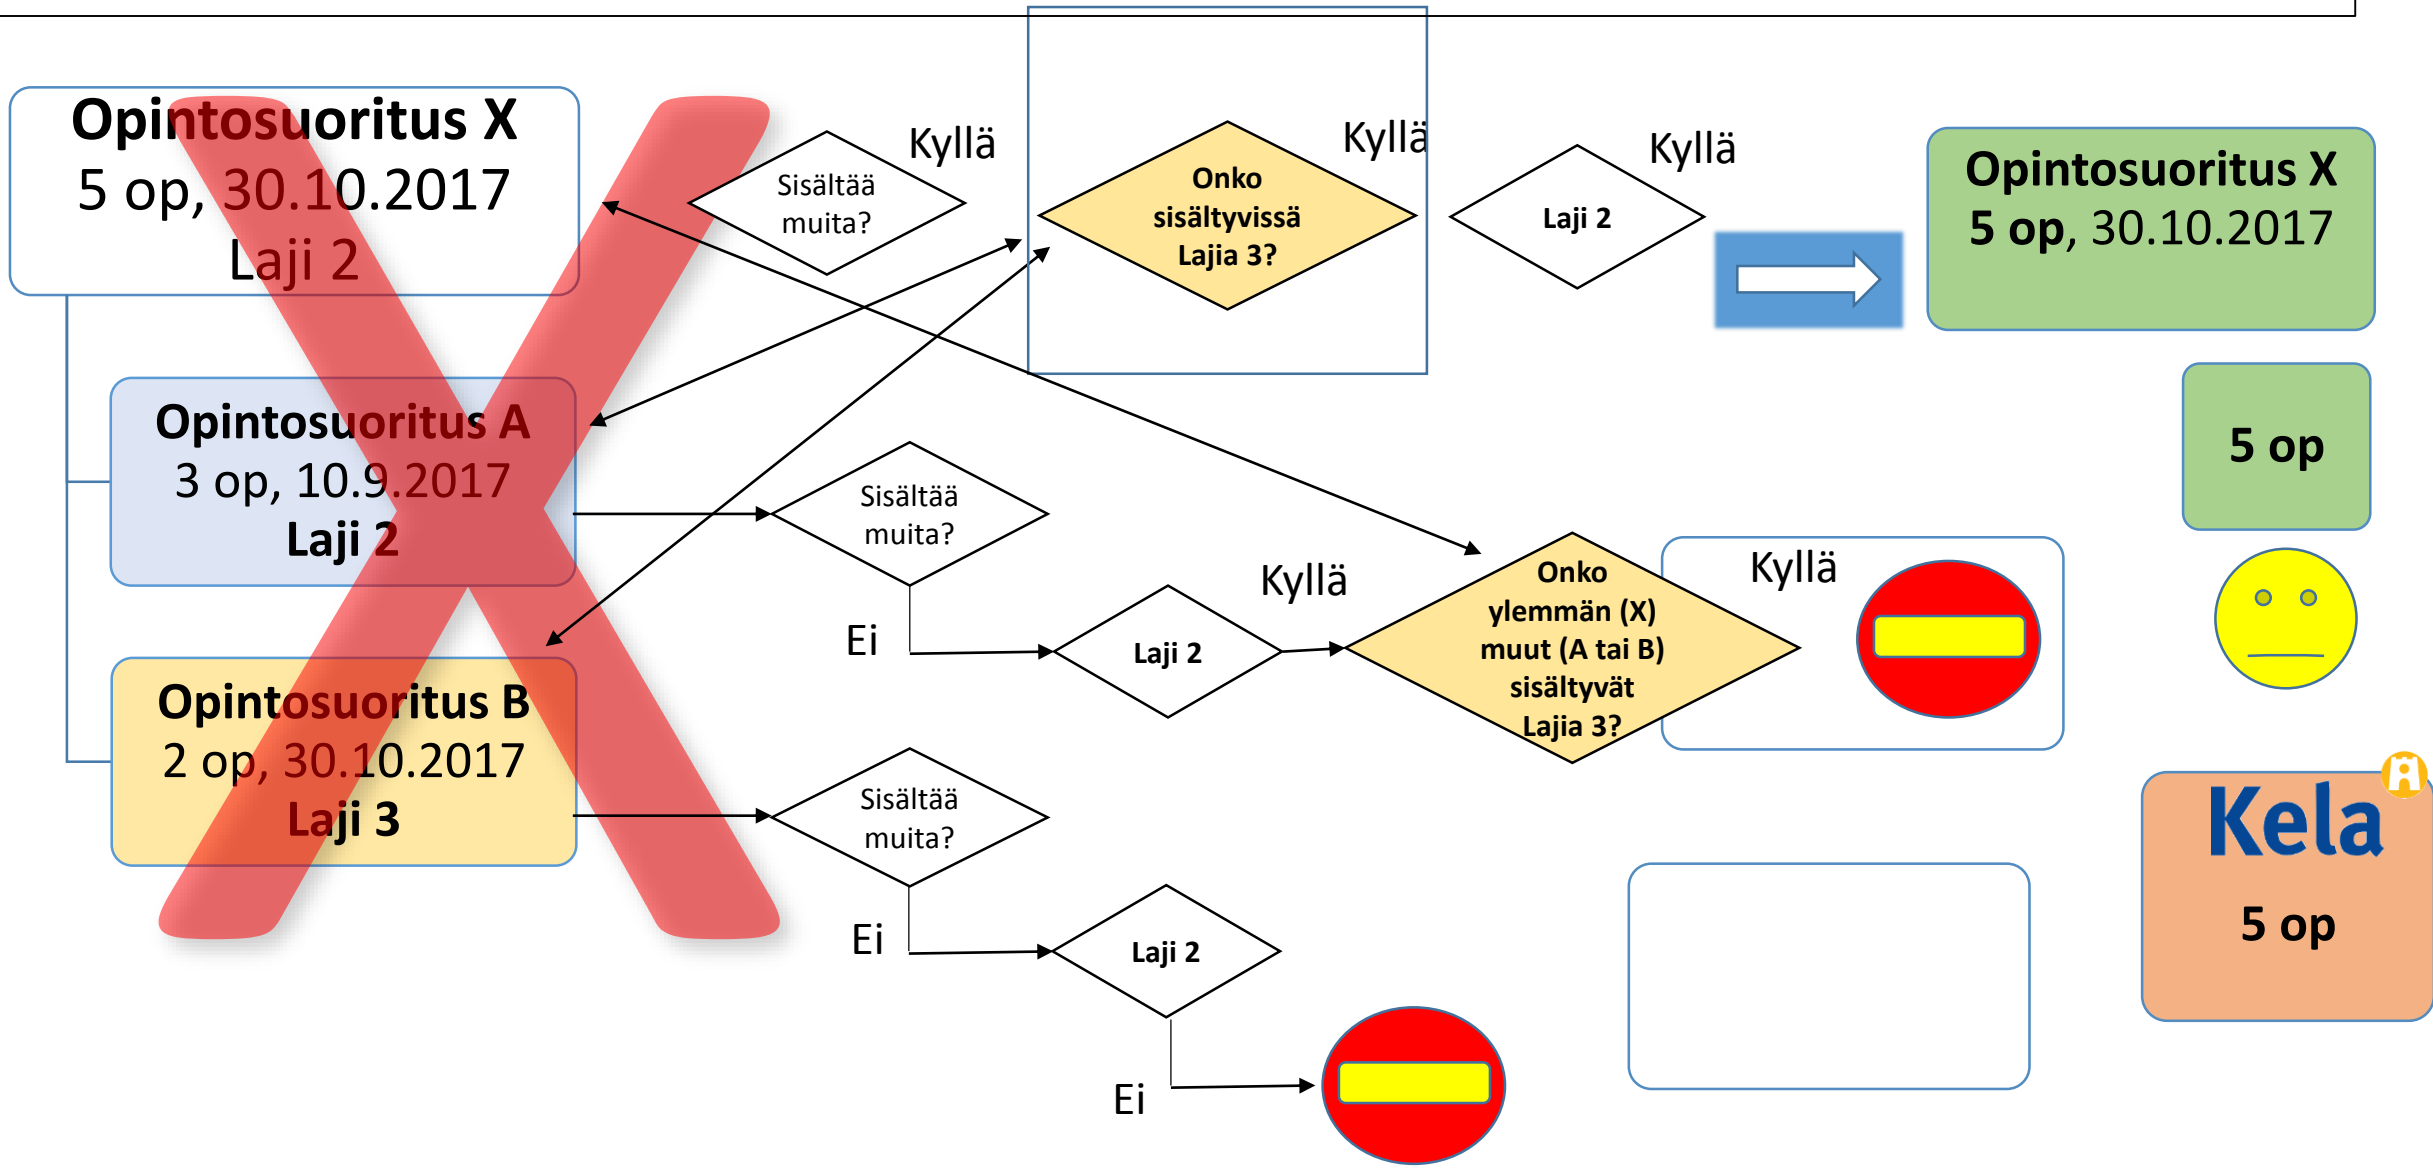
Opintosuoritus X
5 op, 30.10.2017
Laji 2

Opintosuoritus A
3 op, 10.9.2017
Laji 2

Opintosuoritus B
2 op, 30.10.2017
Laji 3

Sisältää muita?

Kyllä

Onko sisältyvissä Lajia 3?

Kyllä

Laji 2

Kyllä

Opintosuoritus X
5 op, 30.10.2017

5 op

Sisältää muita?

Ei

Laji 2

Kyllä

Onko ylemmän (X) muut (A tai B) sisältyvät Lajia 3?

Kyllä

Sisältää muita?

Ei

Laji 2

Ei

Kela
5 op